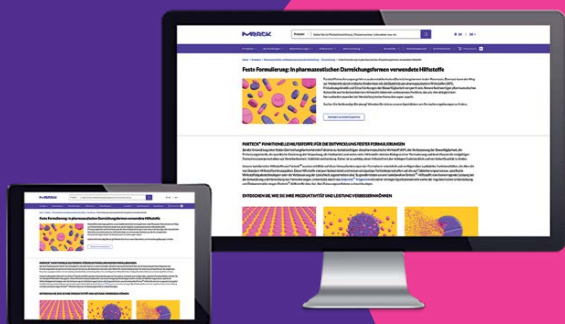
MERCK

Feste Formulierung: In pharmazeutischen Darreichungsformen verwendete Hilfsstoffe

PARTECK® FUNKTIONELLE HILFSSTOFFE FÜR DIE ENTWICKLUNG FESTER FORMULIERUNGEN

ENTDECKEN SIE, WIE SIE IHRE PRODUKTIVITÄT UND LEISTUNG VERBESSERN KÖNNEN

MERCK

Feste Formulierung: In pharmazeutischen Darreichungsformen verwendete Hilfsstoffe

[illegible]